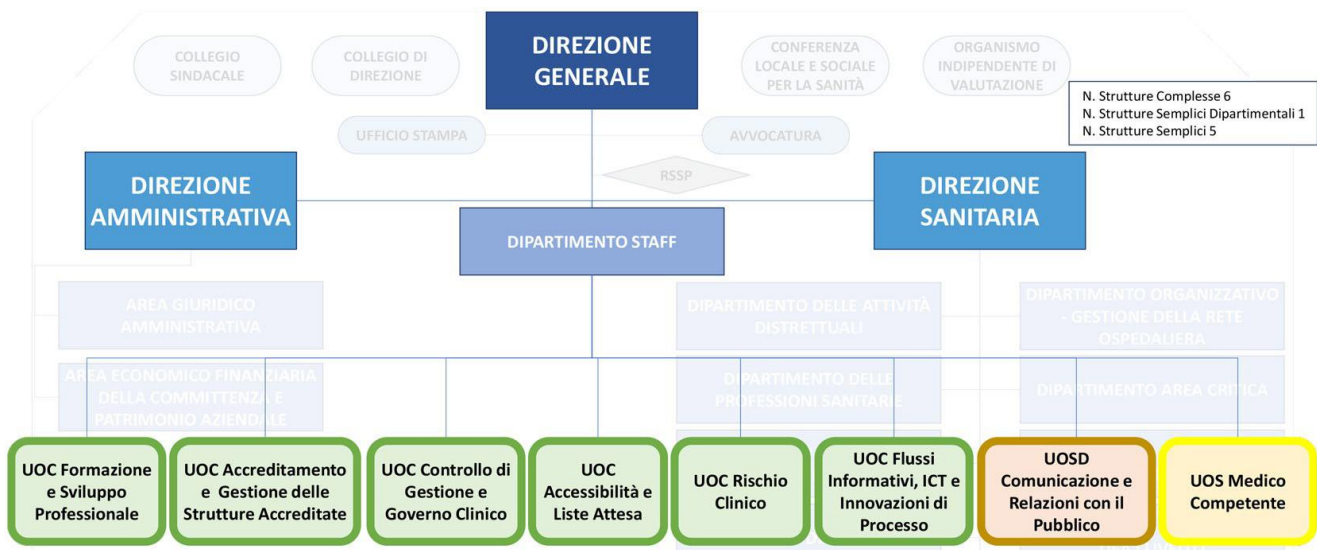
DIREZIONE GENERALE

COLLEGIO SINDACALE

COLLEGIO DI DIREZIONE

CONFERENZA LOCALE E SOCIALE PER LA SANITÀ

ORGANISMO INDIPENDENTE DI VALUTAZIONE

N. Strutture Complesse 6
N. Strutture Semplici Dipartimentali 1
N. Strutture Semplici 5

UFFICIO STAMPA

AVVOCATURA

RSSP

DIREZIONE AMMINISTRATIVA

DIREZIONE SANITARIA

DIPARTIMENTO STAFF

AREA GIURIDICO AMMINISTRATIVA

DIPARTIMENTO DELLE ATTIVITÀ DISTRETTUALI

DIPARTIMENTO ORGANIZZATIVO - GESTIONE DELLA RETE OSPEDALIERA

AREA ECONOMICO FINANZIARIA DELLA COMMITTENZA E PATRIMONIO AZIENDALE

DIPARTIMENTO DELLE PROFESSIONI SANITARIE

DIPARTIMENTO AREA CRITICA

UOC Formazione e Sviluppo Professionale

UOC Accreditamento e Gestione delle Strutture Accreditate

UOC Controllo di Gestione e Governo Clinico

UOC Accessibilità e Liste Attesa

UOC Rischio Clinico

UOC Flussi Informativi, ICT e Innovazioni di Processo

UOSD Comunicazione e Relazioni con il Pubblico

UOS Medico Competente